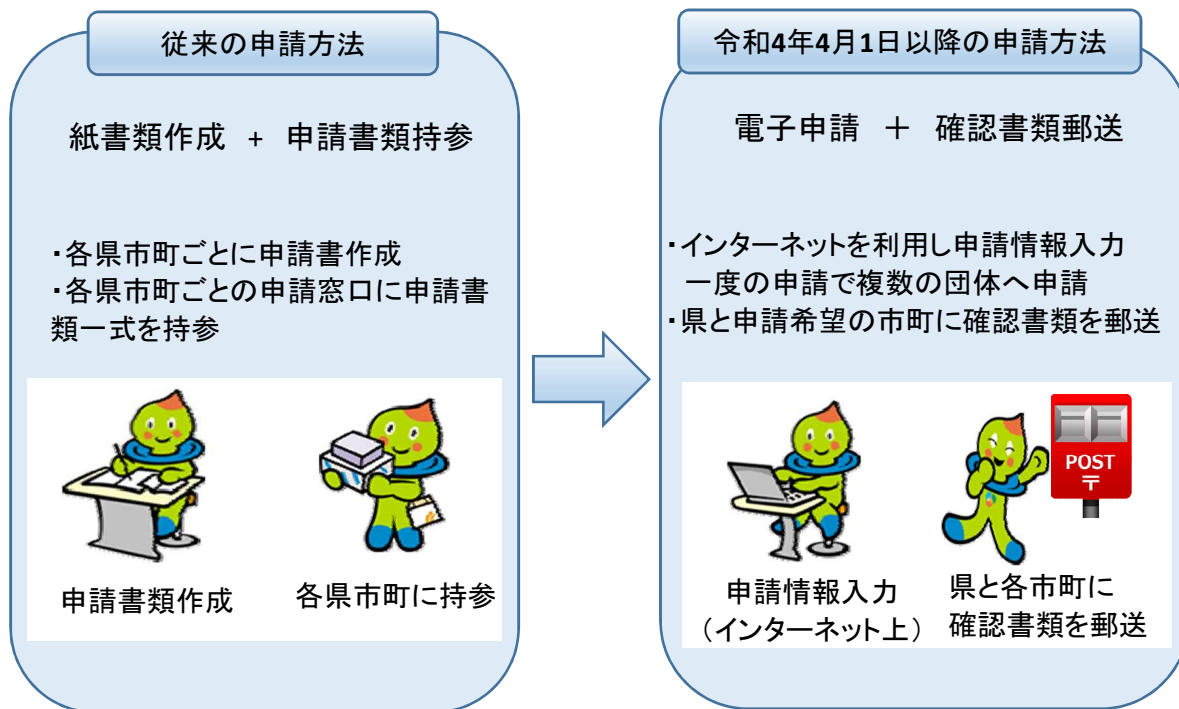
従来の申請方法

紙書類作成 ＋ 申請書類持参

・各県市町ごとに申請書作成
・各県市町ごとの申請窓口に申請書類一式を持参

申請書類作成

各県市町に持参

令和4年4月1日以降の申請方法

電子申請 ＋ 確認書類郵送

・インターネットを利用し申請情報入力
一度の申請で複数の団体へ申請
・県と申請希望の市町に確認書類を郵送

POST
〒

申請情報入力
（インターネット上）

県と各市町に
確認書類を郵送